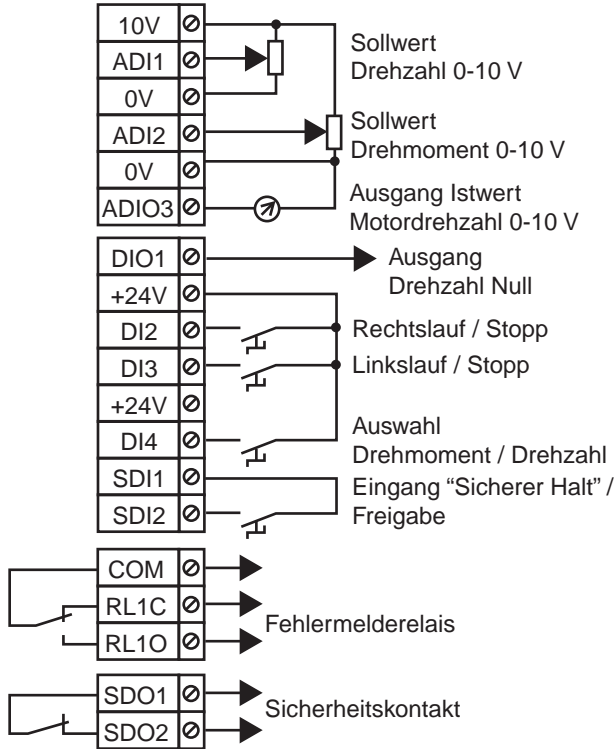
10V
ADI1
0V
ADI2
0V
ADIO3

Sollwert
Drehzahl 0-10 V

Sollwert
Drehmoment 0-10 V

Ausgang Istwert
Motordrehzahl 0-10 V

DIO1
+24V
DI2
DI3
+24V
DI4
SDI1
SDI2

Ausgang
Drehzahl Null

Rechtslauf / Stopp

Linkslauf / Stopp

Auswahl
Drehmoment / Drehzahl

Eingang "Sicherer Halt" /
Freigabe

COM
RL1C
RL1O

Fehlermelderelais

SDO1
SDO2

Sicherheitskontakt